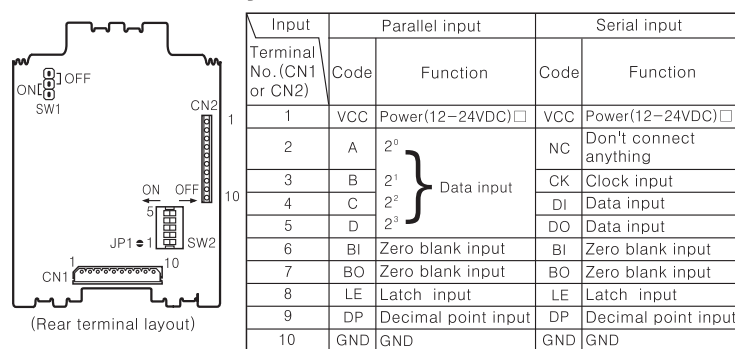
ON OFF
SW1
CN2
1
10
ON OFF
5
JP1 1 SW2
CN1 1 10
(Rear terminal layout)

| Terminal No.(CN1 or CN2) \ Input | Code | Parallel input Function | Code | Serial input Function |
|---|---|---|---|---|
| 1 | VCC | Power(12–24VDC)□ | VCC | Power(12–24VDC)□ |
| 2 | A | $2^0$ Data input | NC | Don't connect anything |
| 3 | B | $2^1$ Data input | CK | Clock input |
| 4 | C | $2^2$ Data input | DI | Data input |
| 5 | D | $2^3$ Data input | DO | Data input |
| 6 | BI | Zero blank input | BI | Zero blank input |
| 7 | BO | Zero blank input | BO | Zero blank input |
| 8 | LE | Latch input | LE | Latch input |
| 9 | DP | Decimal point input | DP | Decimal point input |
| 10 | GND | GND | GND | GND |